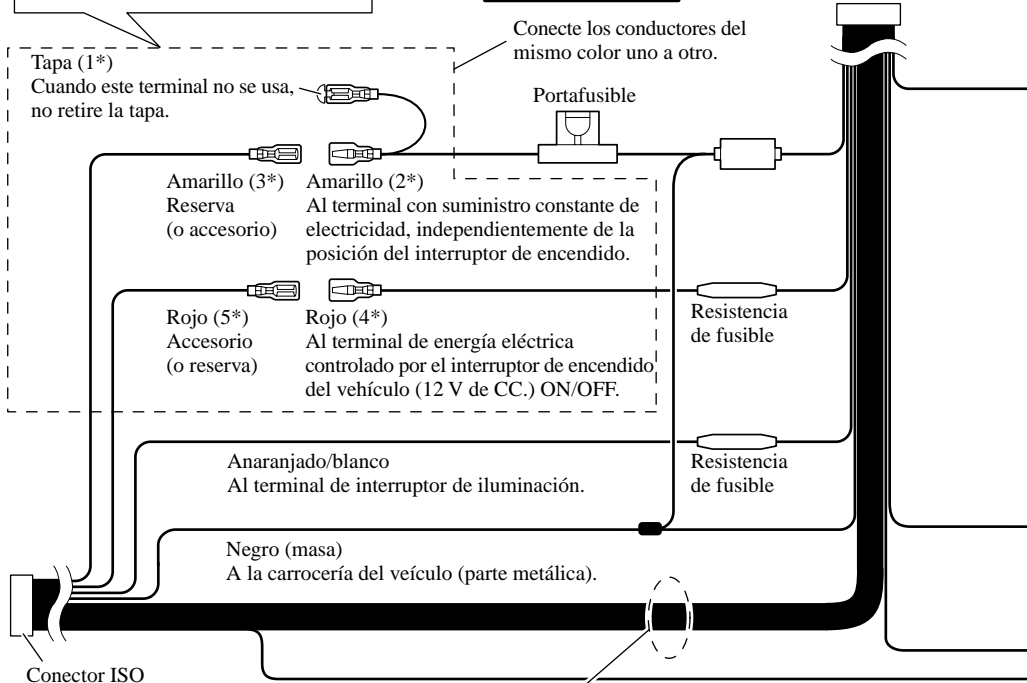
Conecte los conductores del mismo color uno a otro.

Tapa (1*)
Cuando este terminal no se usa, no retire la tapa.

Portafusible

Amarillo (3*)
Reserva
(o accesorio)

Amarillo (2*)
Al terminal con suministro constante de electricidad, independientemente de la posición del interruptor de encendido.

Rojo (5*)
Accesorio
(o reserva)

Rojo (4*)
Al terminal de energía eléctrica controlado por el interruptor de encendido del vehículo (12 V de CC.) ON/OFF.

Resistencia de fusible

Anaranjado/blanco
Al terminal de interruptor de iluminación.

Resistencia de fusible

Negro (masa)
A la carrocería del veículo (parte metálica).

Conector ISO